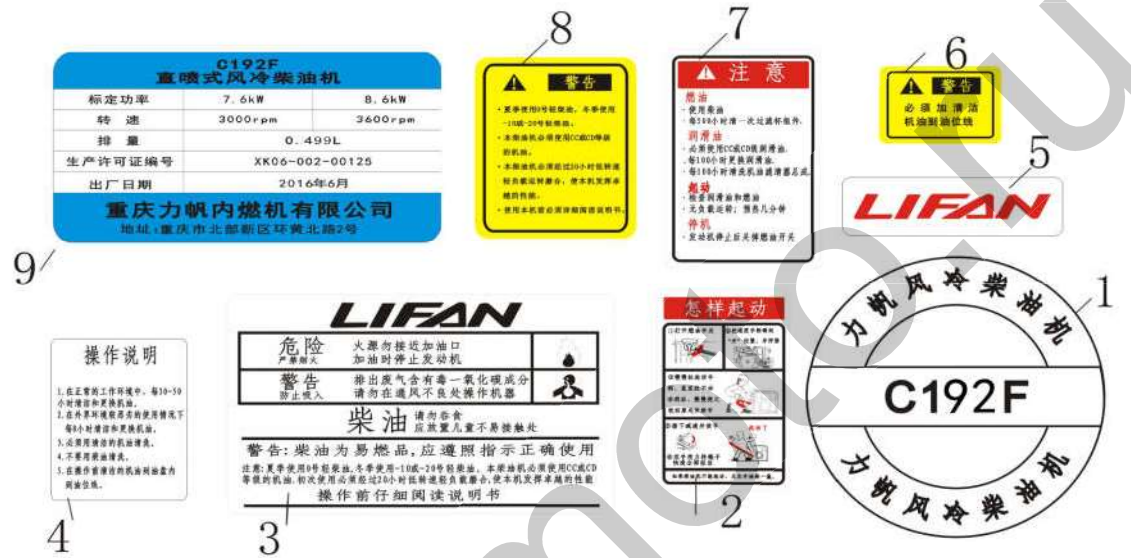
8

7

6

C192F
直喷式风冷柴油机

| 标定功率 | 7.6kW | 8.6kW |
|---|---|---|
| 转 速 | 3000rpm | 3600rpm |
| 排 量 | 0.499L | |
| 生产许可证编号 | XK06-002-00125 | |
| 出厂日期 | 2016年6月 | |

重庆力帆内燃机有限公司
地址：重庆市北部新区环黄北路2号

9

警告
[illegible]

注 意
燃油
·使用柴油
·每200小时清洗一次过滤杯组件
润滑油
·必须使用CC或CD级润滑油
·每100小时更换润滑油
·每100小时更换机油滤清器总成
起动
·检查润滑油和燃油
·无负载启动，预热几分钟
停机
·发动机停止后关掉燃油开关

警告
必须加满清洁机油到油位线

5

LIFAN

1

力帆风冷柴油机

C192F

力帆风冷柴油机

操作说明
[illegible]

4

LIFAN

危险 严禁烟火 | 火源勿接近加油口 加油时停止发动机
警告 防止吸入 | 排出废气含有毒一氧化碳成分 请勿在通风不良处操作机器

柴油 请勿吞食 应放置儿童不易接触处

警告：柴油为易燃品，应遵照指示正确使用

注意：夏季使用0号轻柴油，冬季使用-10或-20号轻柴油。本柴油机必须使用CC或CD等级的机油，初次使用必须经过20小时低转速轻负载磨合，使本机发挥卓越的性能

操作前仔细阅读说明书

3

怎样起动
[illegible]

2